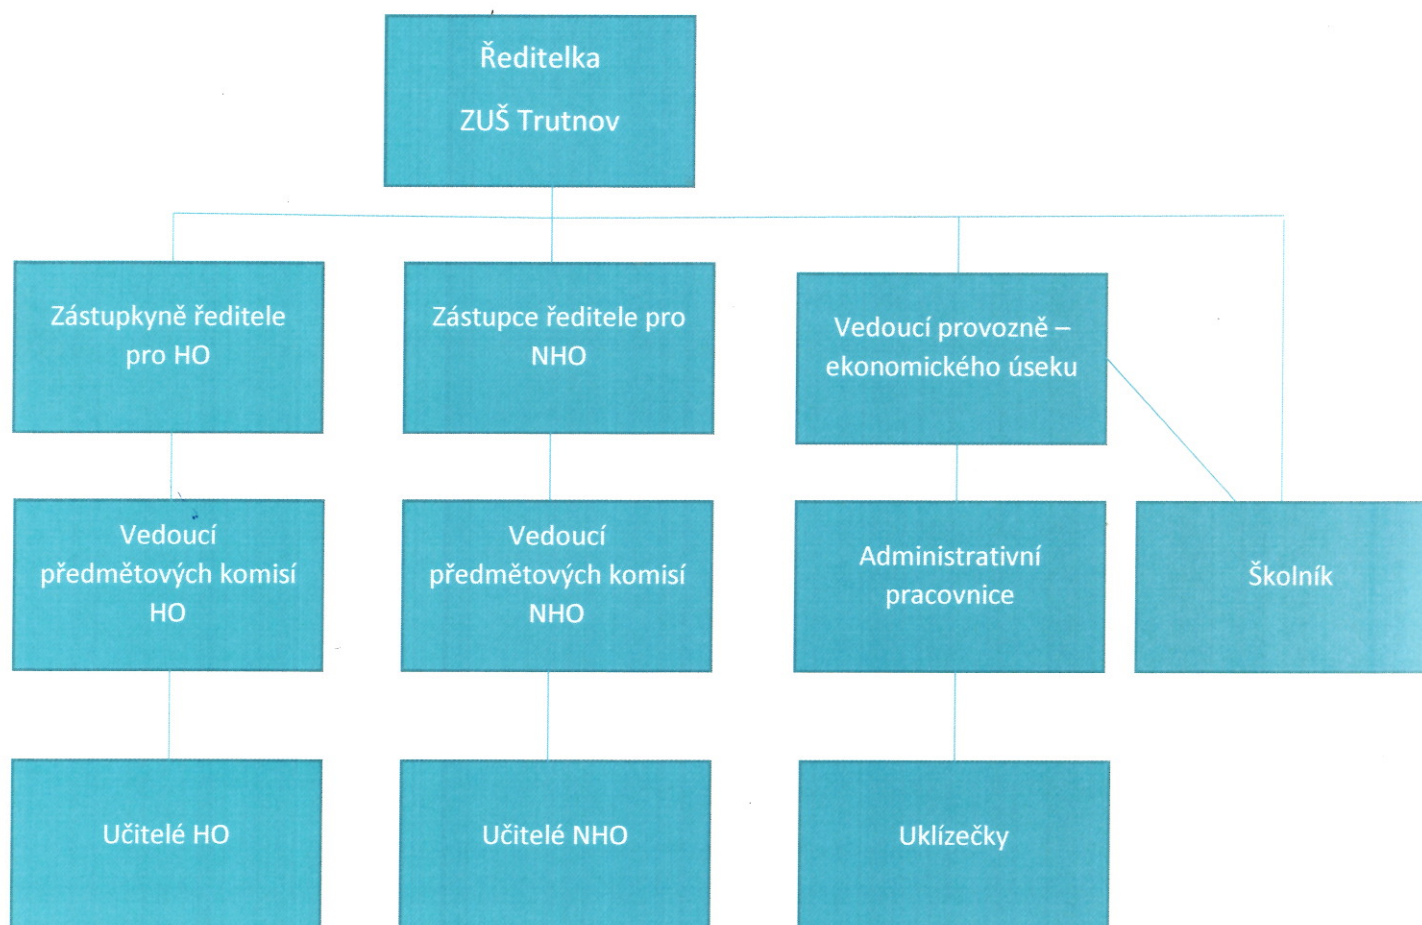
Ředitelka

ZUŠ Trutnov

Zástupkyně ředitele pro HO

Zástupce ředitele pro NHO

Vedoucí provozně – ekonomického úseku

Vedoucí předmětových komisí HO

Vedoucí předmětových komisí NHO

Administrativní pracovnice

Školník

Učitelé HO

Učitelé NHO

Uklízečky